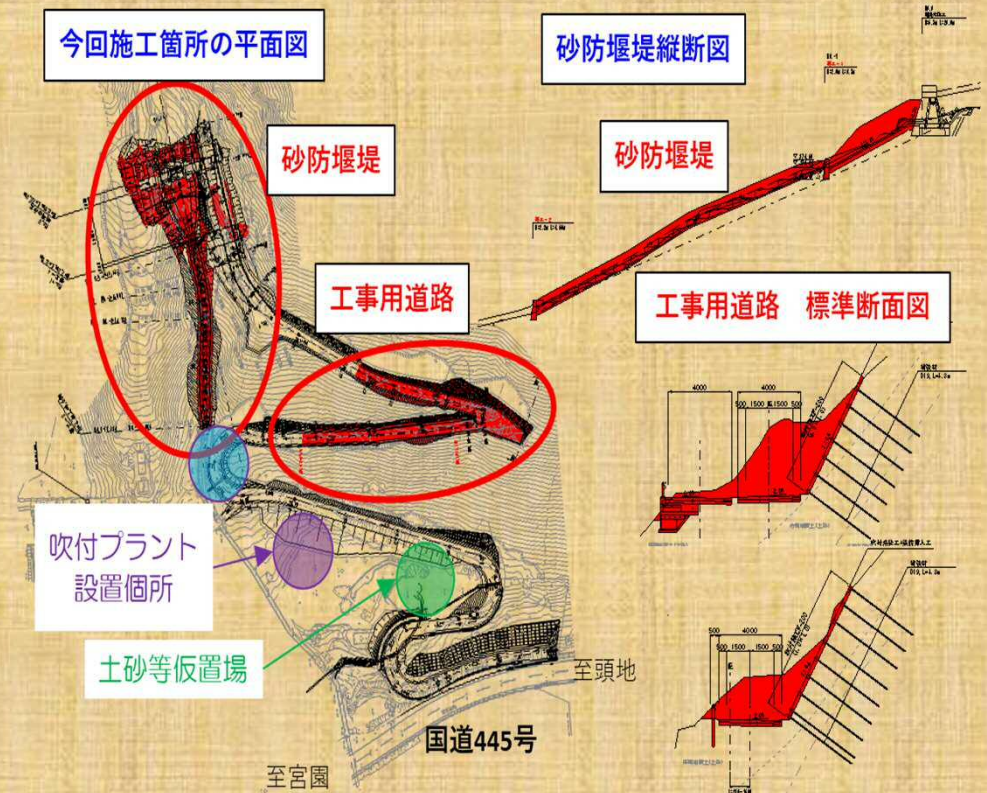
今回施工箇所の平面図

砂防堰堤縦断図

砂防堰堤

砂防堰堤

工事用道路

工事用道路　標準断面図

4000

4000

500 1500 1500 500

500

4000

500 1500 1500

吹付プラント設置個所

土砂等仮置場

至頭地

国道445号

至宮園